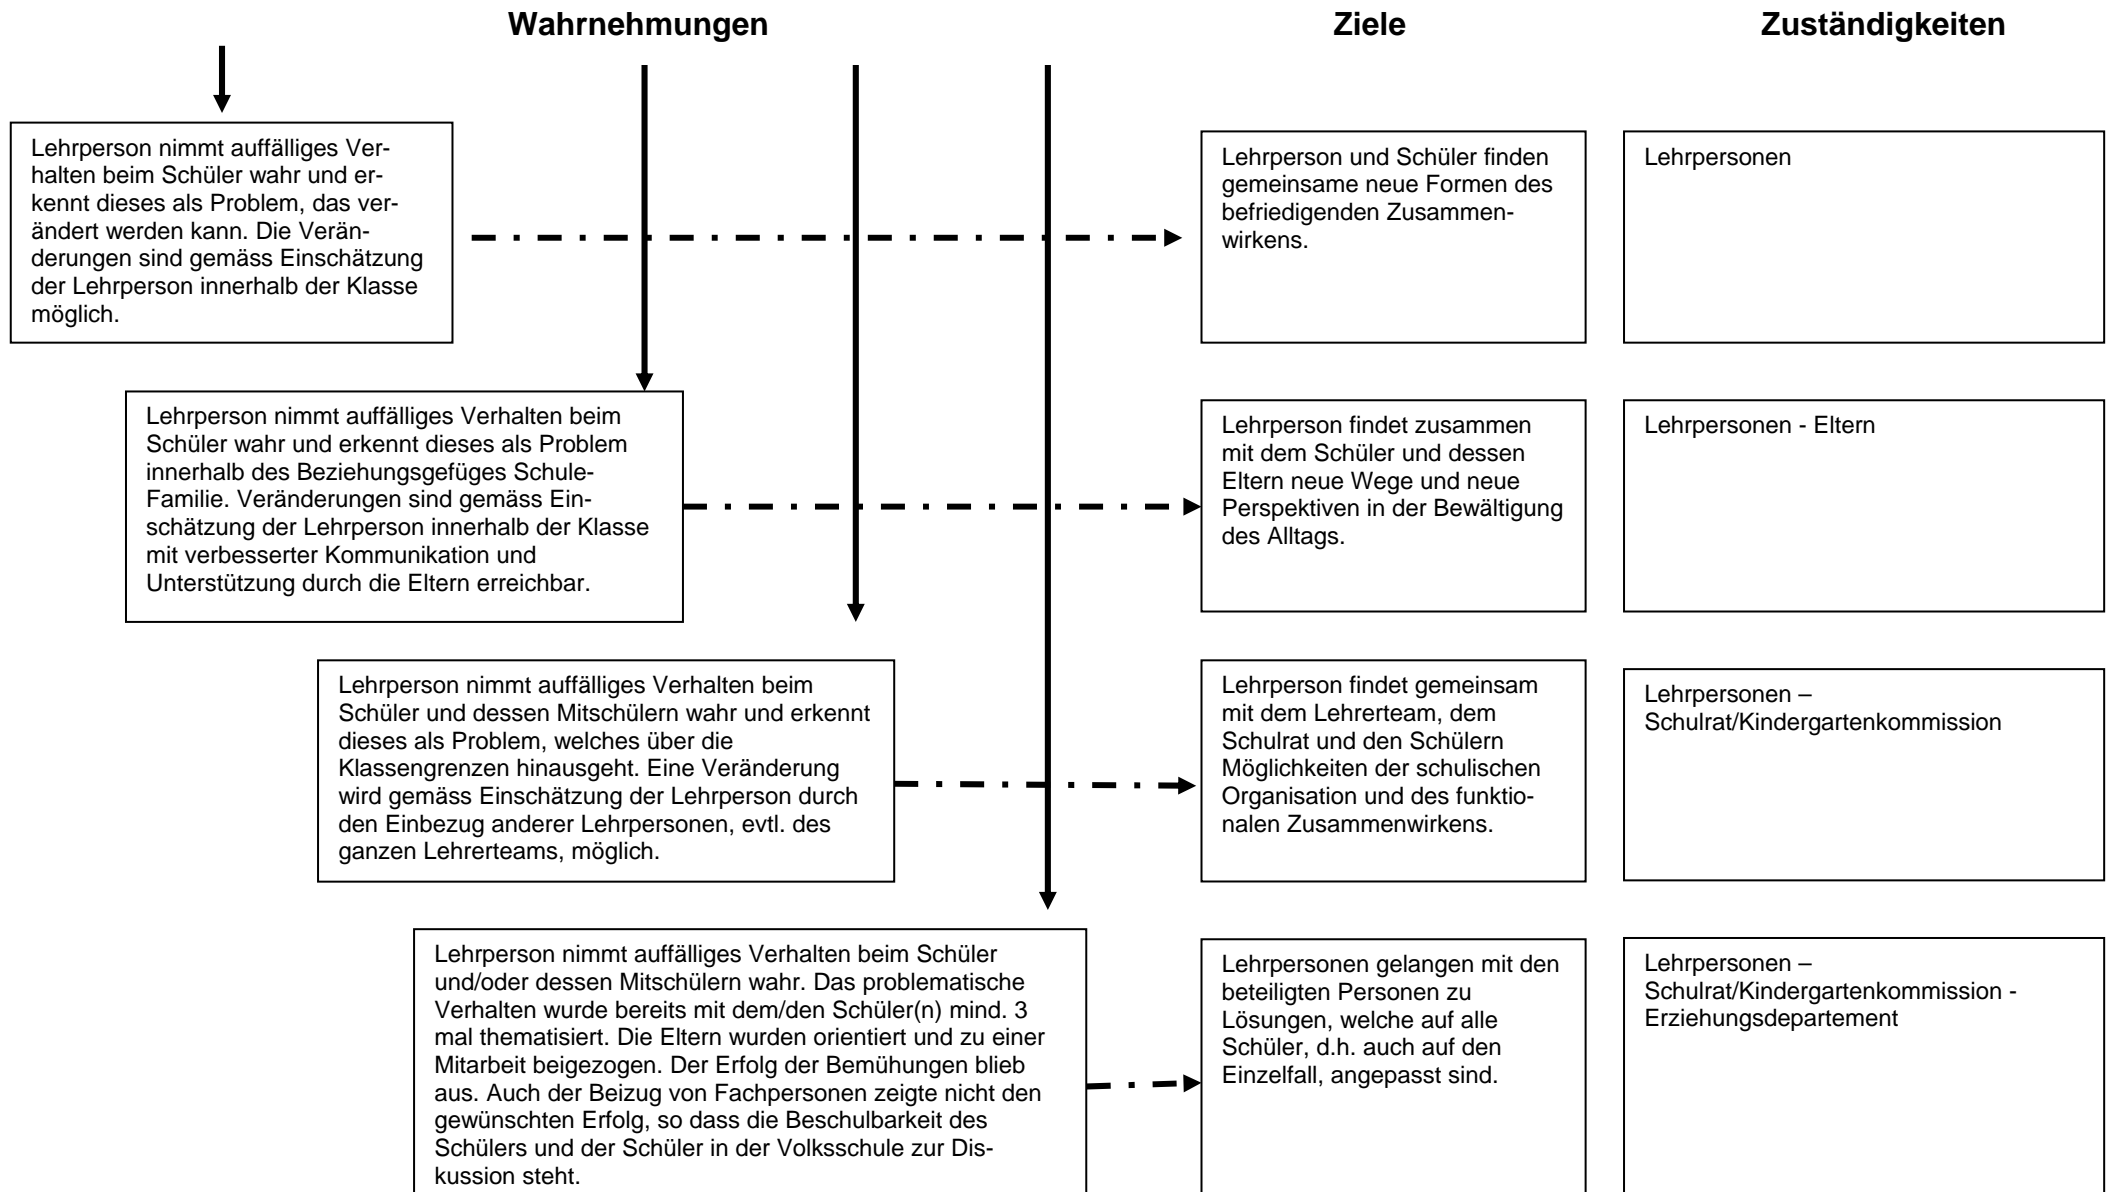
Wahrnehmungen

Ziele

Zuständigkeiten

Lehrperson nimmt auffälliges Verhalten beim Schüler wahr und erkennt dieses als Problem, das verändert werden kann. Die Veränderungen sind gemäss Einschätzung der Lehrperson innerhalb der Klasse möglich.

Lehrperson und Schüler finden gemeinsame neue Formen des befriedigenden Zusammenwirkens.

Lehrpersonen

Lehrperson nimmt auffälliges Verhalten beim Schüler wahr und erkennt dieses als Problem innerhalb des Beziehungsgefüges Schule-Familie. Veränderungen sind gemäss Einschätzung der Lehrperson innerhalb der Klasse mit verbesserter Kommunikation und Unterstützung durch die Eltern erreichbar.

Lehrperson findet zusammen mit dem Schüler und dessen Eltern neue Wege und neue Perspektiven in der Bewältigung des Alltags.

Lehrpersonen - Eltern

Lehrperson nimmt auffälliges Verhalten beim Schüler und dessen Mitschülern wahr und erkennt dieses als Problem, welches über die Klassengrenzen hinausgeht. Eine Veränderung wird gemäss Einschätzung der Lehrperson durch den Einbezug anderer Lehrpersonen, evtl. des ganzen Lehrerteams, möglich.

Lehrperson findet gemeinsam mit dem Lehrerteam, dem Schulrat und den Schülern Möglichkeiten der schulischen Organisation und des funktionalen Zusammenwirkens.

Lehrpersonen – Schulrat/Kindergartenkommission

Lehrperson nimmt auffälliges Verhalten beim Schüler und/oder dessen Mitschülern wahr. Das problematische Verhalten wurde bereits mit dem/den Schüler(n) mind. 3 mal thematisiert. Die Eltern wurden orientiert und zu einer Mitarbeit beigezogen. Der Erfolg der Bemühungen blieb aus. Auch der Beizug von Fachpersonen zeigte nicht den gewünschten Erfolg, so dass die Beschulbarkeit des Schülers und der Schüler in der Volksschule zur Diskussion steht.

Lehrpersonen gelangen mit den beteiligten Personen zu Lösungen, welche auf alle Schüler, d.h. auch auf den Einzelfall, angepasst sind.

Lehrpersonen – Schulrat/Kindergartenkommission - Erziehungsdepartement